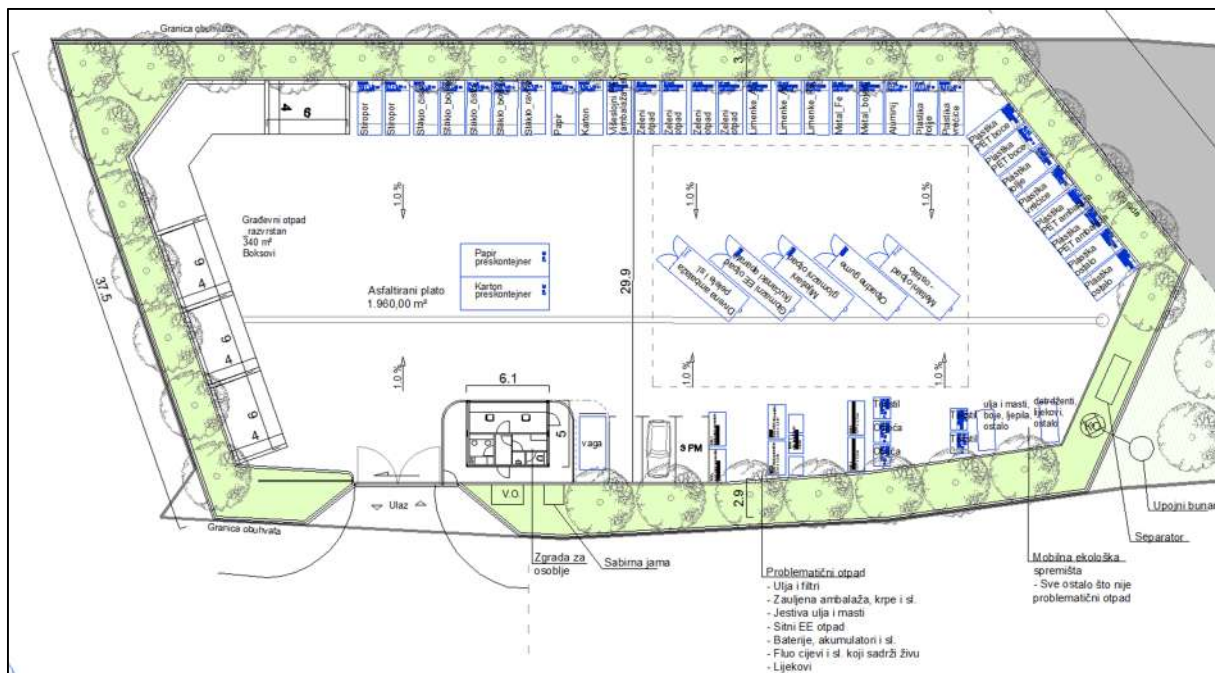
Granica obuhvata

4 6

Stiropor | Stiropor | Staklo_b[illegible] | Staklo_b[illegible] | Staklo_b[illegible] | Staklo_r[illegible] | Papir | Karton | Višeslojni ambalaža | Zeleni otpad | Zeleni otpad | Zeleni otpad | Zeleni otpad | Limenke | Limenke | Limenke | Metal_Fe | Metal_b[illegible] | Aluminij | Plastika folije | Plastika vrećice

3

Plastika PET boce | Plastika PET boce | Plastika folije | Plastika vrećice | Plastika PET amb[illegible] | Plastika PET amb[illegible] | Plastika ostalo | Plastika ostalo

1.0 %

1.0 %

1.0 %

Građevni otpad razvrstan 340 m² Boksovi

6 4

6 4

6 4

Papir preskontejner

Karton preskontejner

Asfaltirani plato 1.960,00 m²

29.9

37.5

Drvena ambalaža, palete i sl.

Glomazni EE otpad (hladnjaci i sl.)

Madraci, glomazni otpad

Otpadne gume

Metalni otpad - ostalo

1.0 %

1.0 %

1.0 %

6.1

5

vaga

9 PM

Tekstil

Odjeća

Odjeća

Tekstil

Tekstil

ulja i masti, boje, ljepila, ostalo

deterdženti, lijekovi, ostalo

Ulaz

V.O.

2.9

Granica obuhvata

Zgrada za osoblje

Sabirna jama

Problematični otpad
- Ulja i filtri
- Zauljena ambalaža, krpe i sl.
- Jestiva ulja i masti
- Sitni EE otpad
- Baterije, akumulatori i sl.
- Fluo cijevi i sl. koji sadrži živu
- Lijekovi

Mobilna ekološka spremišta
- Sve ostalo što nije problematični otpad

Separator

Upojni bunar